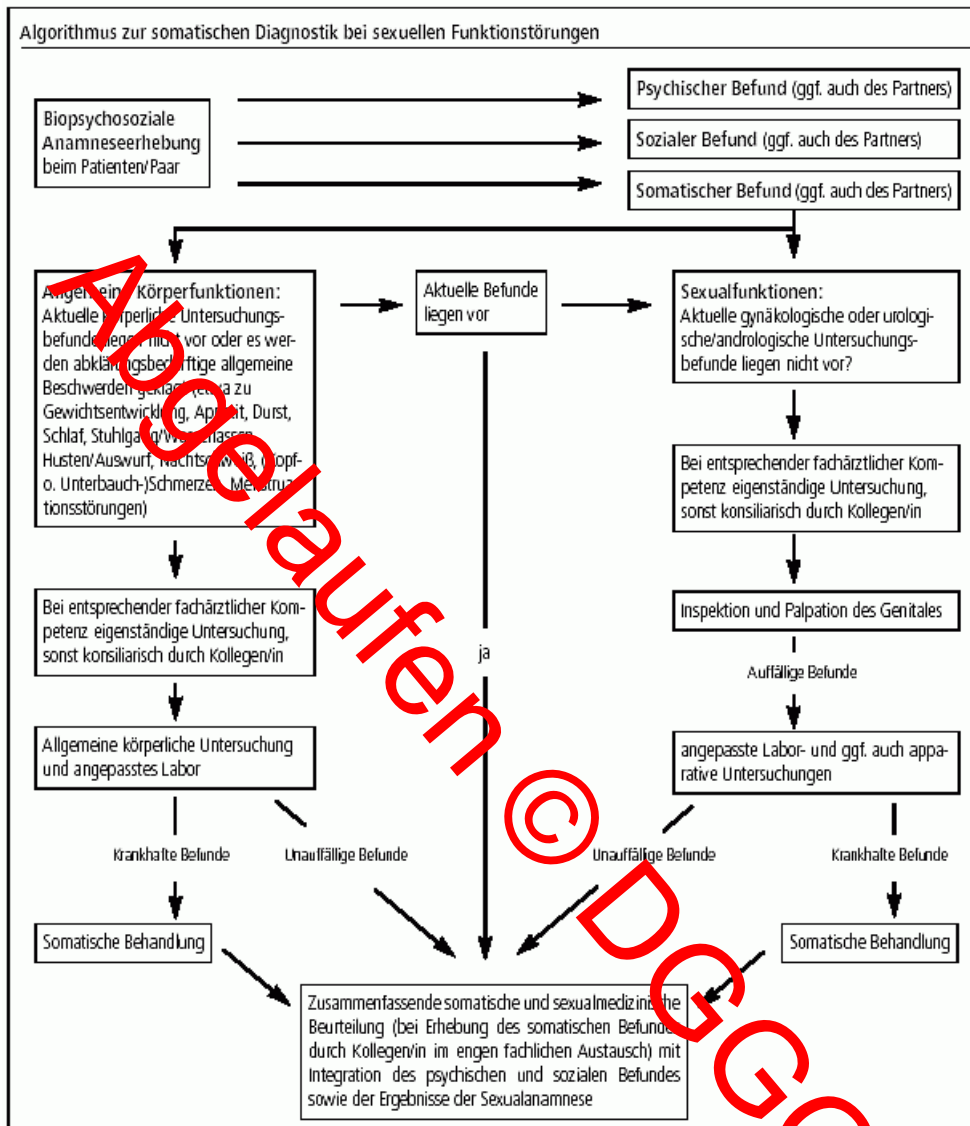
Algorithmus zur somatischen Diagnostik bei sexuellen Funktionstörungen

Biopsychosoziale Anamneseerhebung beim Patienten/Paar

Psychischer Befund (ggf. auch des Partners)

Sozialer Befund (ggf. auch des Partners)

Somatischer Befund (ggf. auch des Partners)

Allgemeine Körperfunktionen: Aktuelle körperliche Untersuchungsbefunde liegen nicht vor oder es werden abklärungsbedürftige allgemeine Beschwerden geklagt (etwa zu Gewichtsentwicklung, Appetit, Durst, Schlaf, Stuhlgang/Wasserlassen, Husten/Auswurf, Nachtschweiß, (Kopf- o. Unterbauch-)Schmerzen, Menstruationsstörungen)

Aktuelle Befunde liegen vor

Sexualfunktionen: Aktuelle gynäkologische oder urologische/andrologische Untersuchungsbefunde liegen nicht vor?

Bei entsprechender fachärztlicher Kompetenz eigenständige Untersuchung, sonst konsiliarisch durch Kollegen/in

Bei entsprechender fachärztlicher Kompetenz eigenständige Untersuchung, sonst konsiliarisch durch Kollegen/in

Inspektion und Palpation des Genitales

ja

Auffällige Befunde

Allgemeine körperliche Untersuchung und angepasstes Labor

angepasste Labor- und ggf. auch apparative Untersuchungen

Krankhafte Befunde

Unauffällige Befunde

Unauffällige Befunde

Krankhafte Befunde

Somatische Behandlung

Somatische Behandlung

Zusammenfassende somatische und sexualmedizinische Beurteilung (bei Erhebung des somatischen Befundes durch Kollegen/in im engen fachlichen Austausch) mit Integration des psychischen und sozialen Befundes sowie der Ergebnisse der Sexualanamnese

Abgelaufen © DGG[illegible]